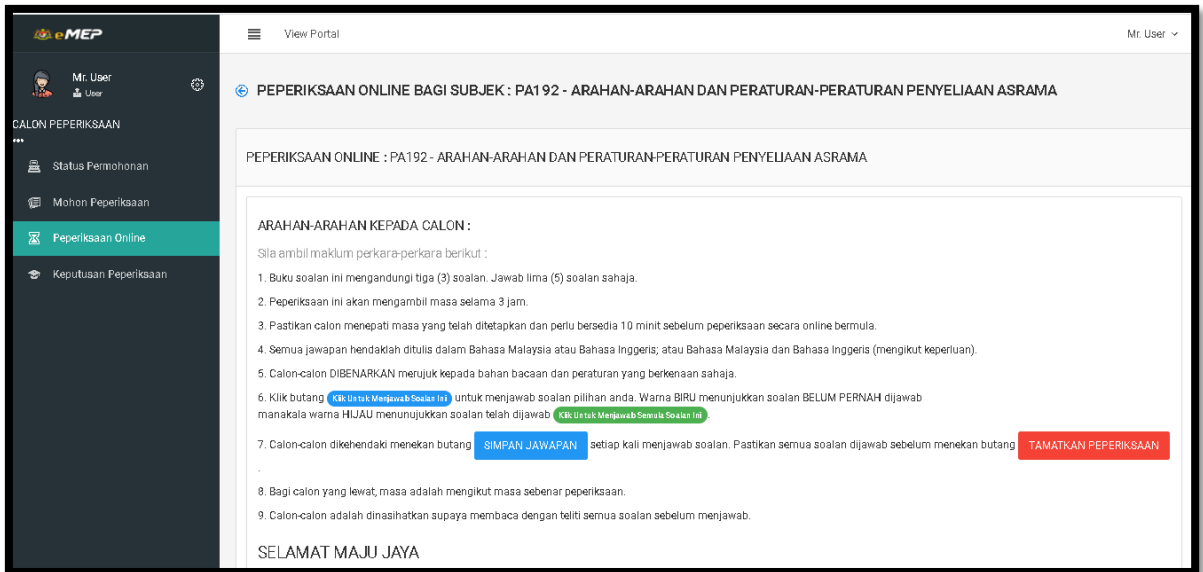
eMEP

Mr. User
User

CALON PEPERIKSAAN
•••

Status Permohonan
Mohon Peperiksaan
Peperiksaan Online
Keputusan Peperiksaan

View Portal

Mr. User

PEPERIKSAAN ONLINE BAGI SUBJEK : PA192 - ARAHAN-ARAHAN DAN PERATURAN-PERATURAN PENYELIAAN ASRAMA

PEPERIKSAAN ONLINE : PA192 - ARAHAN-ARAHAN DAN PERATURAN-PERATURAN PENYELIAAN ASRAMA

ARAHAN-ARAHAN KEPADA CALON :

Sila ambil maklum perkara-perkara berikut :

1. Buku soalan ini mengandungi tiga (3) soalan. Jawab lima (5) soalan sahaja.

2. Peperiksaan ini akan mengambil masa selama 3 jam.

3. Pastikan calon menepati masa yang telah ditetapkan dan perlu bersedia 10 minit sebelum peperiksaan secara online bermula.

4. Semua jawapan hendaklah ditulis dalam Bahasa Malaysia atau Bahasa Inggeris; atau Bahasa Malaysia dan Bahasa Inggeris (mengikut keperluan).

5. Calon-calon DIBENARKAN merujuk kepada bahan bacaan dan peraturan yang berkenaan sahaja.

6. Klik butang Klik Untuk Menjawab Soalan Ini untuk menjawab soalan pilihan anda. Warna BIRU menunjukkan soalan BELUM PERNAH dijawab manakala warna HIJAU menunjukkan soalan telah dijawab Klik Untuk Menjawab Semula Soalan Ini.

7. Calon-calon dikehendaki menekan butang SIMPAN JAWAPAN setiap kali menjawab soalan. Pastikan semua soalan dijawab sebelum menekan butang TAMATKAN PEPERIKSAAN .

8. Bagi calon yang lewat, masa adalah mengikut masa sebenar peperiksaan.

9. Calon-calon adalah dinasihatkan supaya membaca dengan teliti semua soalan sebelum menjawab.

SELAMAT MAJU JAYA